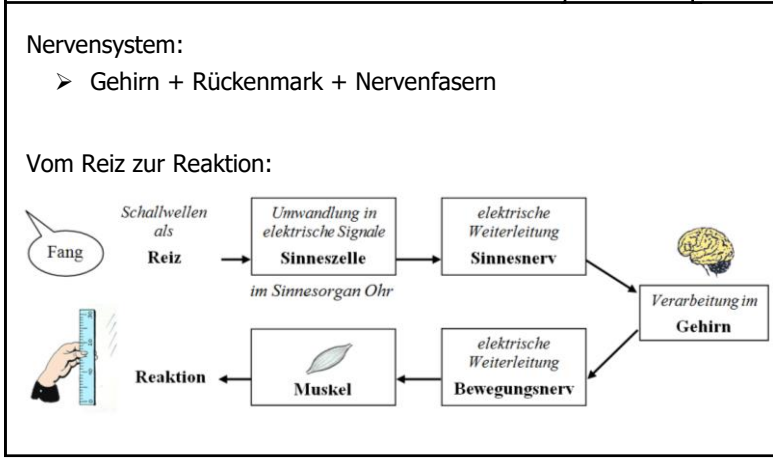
Nervensystem:

➢ Gehirn + Rückenmark + Nervenfasern

Vom Reiz zur Reaktion:

Fang

Schallwellen als Reiz

Umwandlung in elektrische Signale Sinneszelle

im Sinnesorgan Ohr

elektrische Weiterleitung Sinnesnerv

Verarbeitung im Gehirn

elektrische Weiterleitung Bewegungsnerv

Muskel

Reaktion